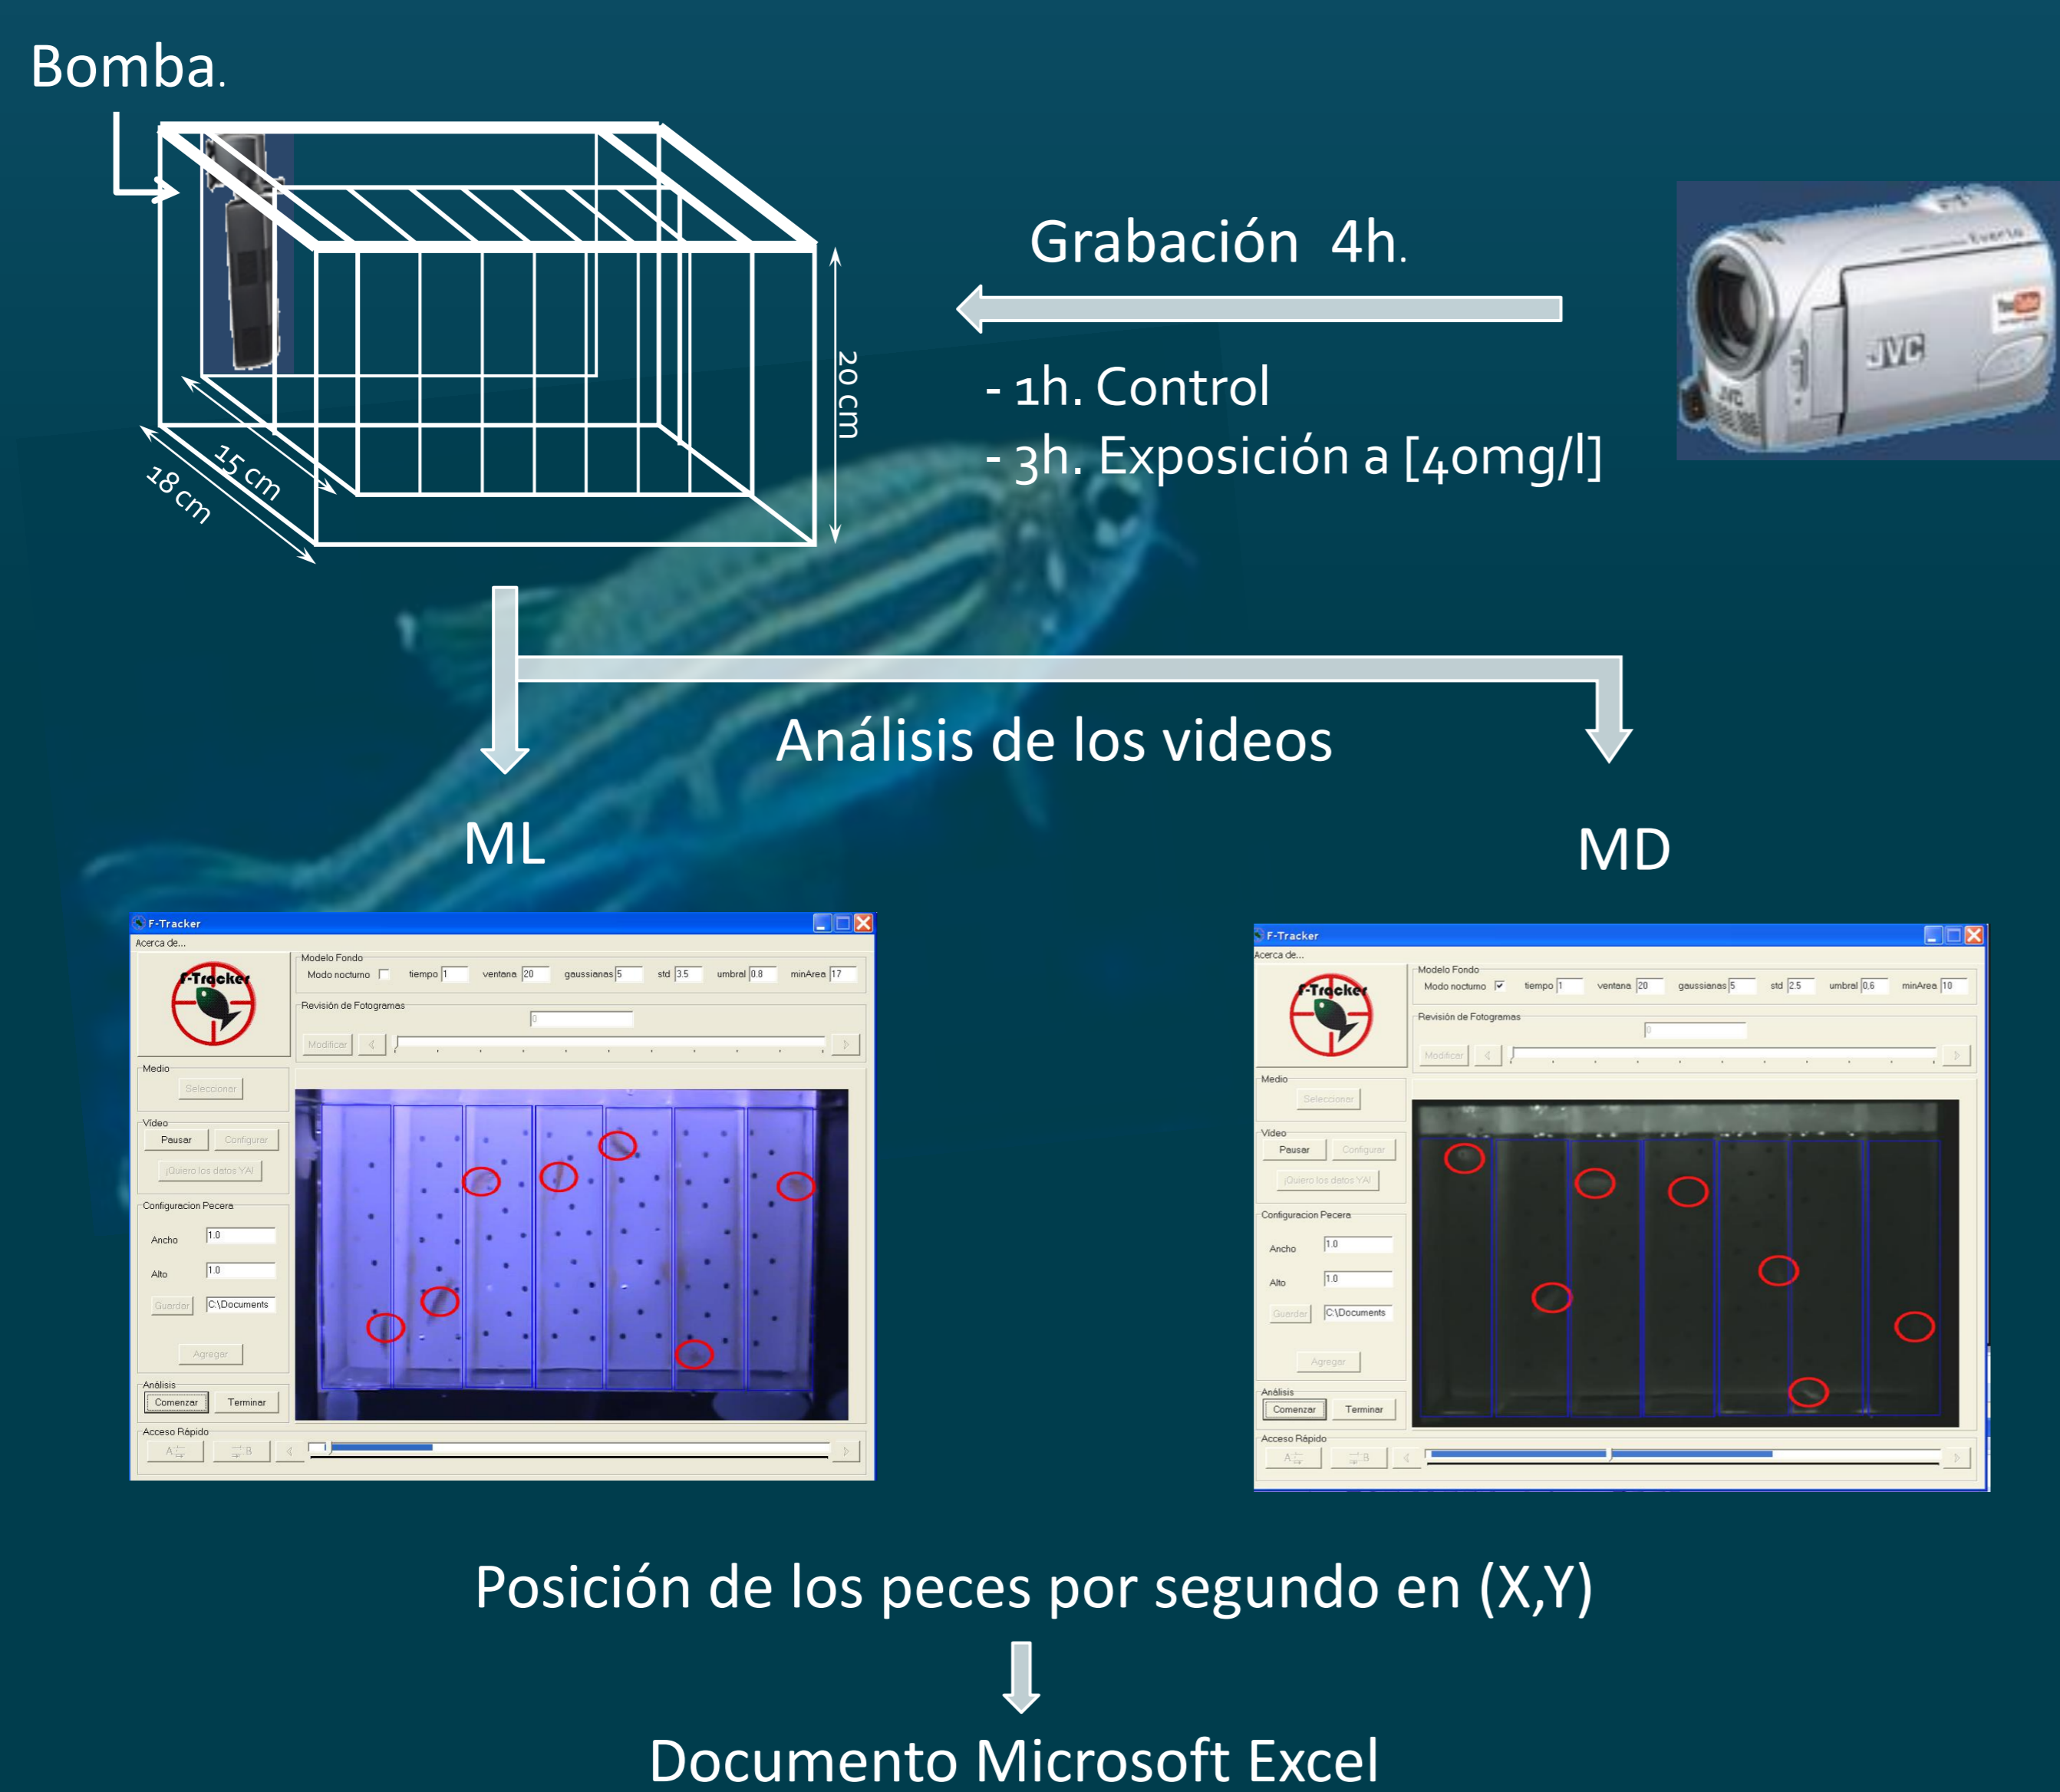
Bomba.

20 cm
15 cm
18 cm

Grabación 4h.

- 1h. Control
- 3h. Exposición a [40mg/l]

JVC

Análisis de los videos

ML

MD

F-Tracker
Acerca de...
F-Tracker
Modelo Fondo
Modo nocturno tiempo 1 ventana 20 gaussianas 5 std 3.5 umbral 0.8 minArea 17
Revisión de Fotogramas
0
Modificar
Medio
Seleccionar
Video
Pausar Configurar
¡Quiero los datos YA!
Configuracion Pecera
Ancho 1.0
Alto 1.0
Guardar C:\Documents
Agregar
Análisis
Comenzar Terminar
Acceso Rápido
A B

F-Tracker
Acerca de...
F-Tracker
Modelo Fondo
Modo nocturno tiempo 1 ventana 20 gaussianas 5 std 2.5 umbral 0.6 minArea 10
Revisión de Fotogramas
0
Modificar
Medio
Seleccionar
Video
Pausar Configurar
¡Quiero los datos YA!
Configuracion Pecera
Ancho 1.0
Alto 1.0
Guardar C:\Documents
Agregar
Análisis
Comenzar Terminar
Acceso Rápido
A B

Posición de los peces por segundo en (X,Y)

Documento Microsoft Excel